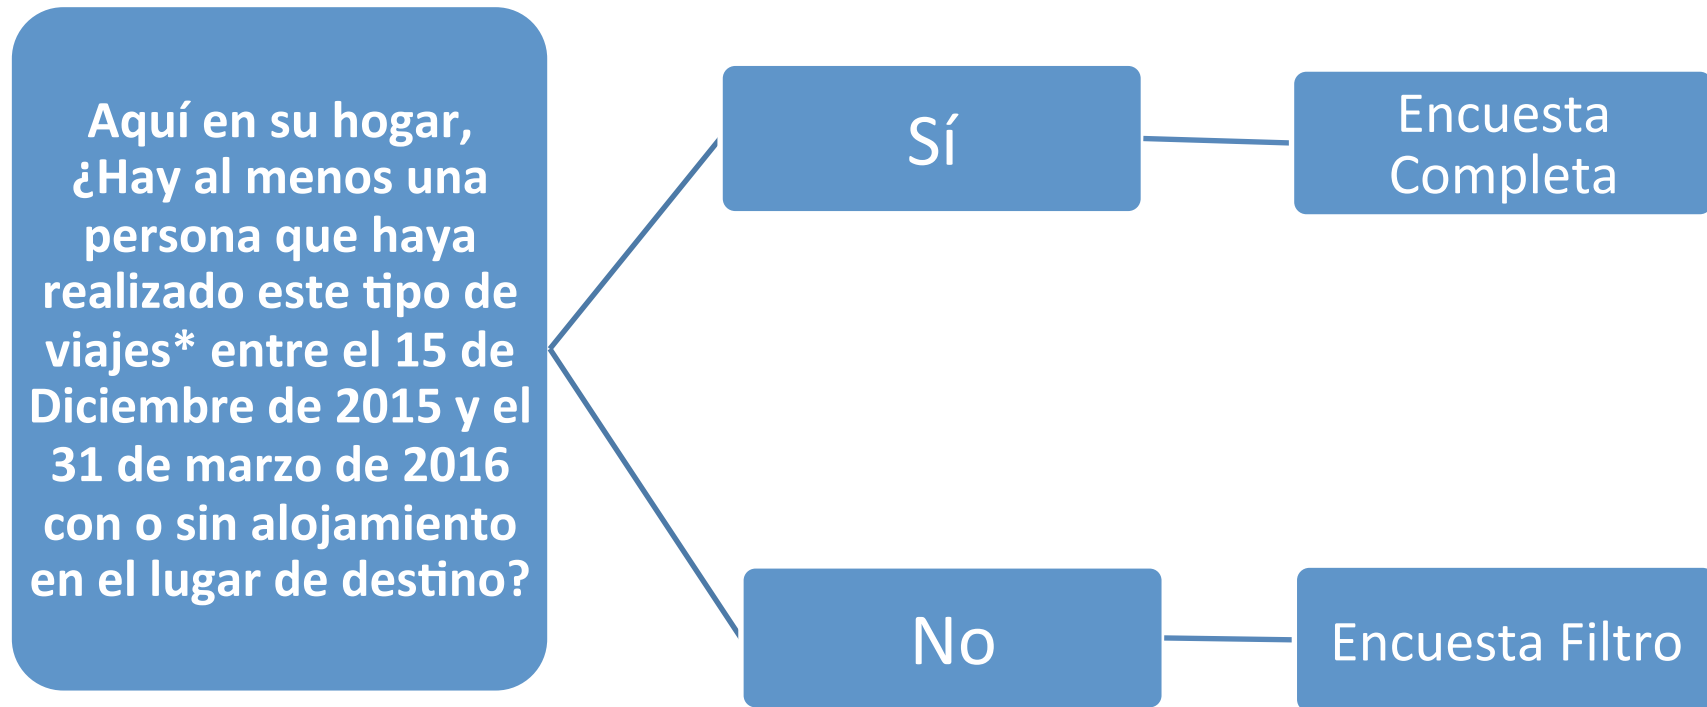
Aquí en su hogar, ¿Hay al menos una persona que haya realizado este tipo de viajes* entre el 15 de Diciembre de 2015 y el 31 de marzo de 2016 con o sin alojamiento en el lugar de destino?

Sí

Encuesta Completa

No

Encuesta Filtro